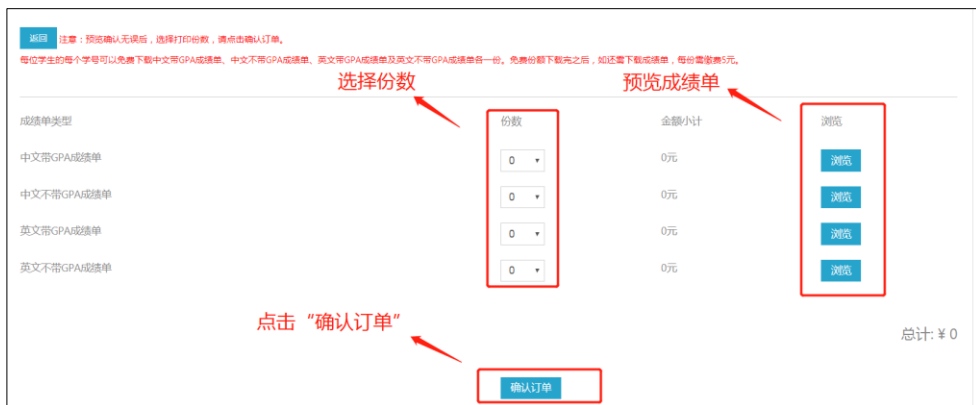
返回 注意：预览确认无误后，选择打印份数，请点击确认订单。

每位学生的每个学号可以免费下载中文带GPA成绩单、中文不带GPA成绩单、英文带GPA成绩单及英文不带GPA成绩单各一份。免费份额下载完之后，如还需下载成绩单，每份需缴费5元。

选择份数

预览成绩单

| 成绩单类型 | 份数 | 金额小计 | 浏览 |
|---|---|---|---|
| 中文带GPA成绩单 | 0 | 0元 | 浏览 |
| 中文不带GPA成绩单 | 0 | 0元 | 浏览 |
| 英文带GPA成绩单 | 0 | 0元 | 浏览 |
| 英文不带GPA成绩单 | 0 | 0元 | 浏览 |

点击“确认订单”

总计: ¥ 0

确认订单